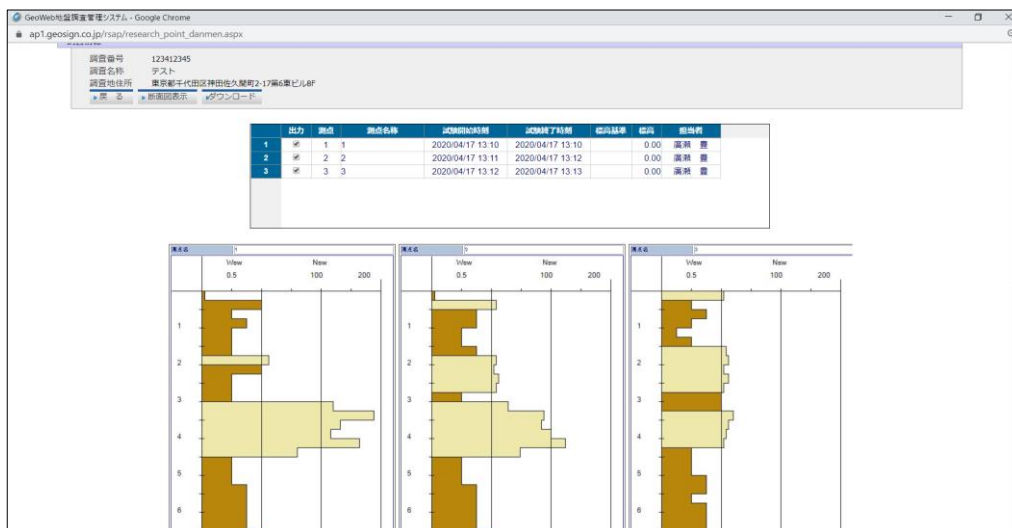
GeoWeb地盤調査管理システム - Google Chrome

ap1.geosign.co.jp/rsap/research_point_danmen.aspx

調査番号 123412345
調査名称 テスト
調査地住所 東京都千代田区神田佐久間町2-17第6東ビル8F

戻る 断面図表示 ダウンロード

| | 出力 | 測点 | 測点名称 | 試験開始時刻 | 試験終了時刻 | 標高基準 | 標高 | 担当者 |
|---|---|---|---|---|---|---|---|---|
| 1 | ✔ | 1 | 1 | 2020/04/17 13:10 | 2020/04/17 13:10 | | 0.00 | 滿瀬 豊 |
| 2 | ✔ | 2 | 2 | 2020/04/17 13:11 | 2020/04/17 13:12 | | 0.00 | 滿瀬 豊 |
| 3 | ✔ | 3 | 3 | 2020/04/17 13:12 | 2020/04/17 13:13 | | 0.00 | 滿瀬 豊 |

測点名 1
Wsw Nsw
0.5 100 200
1
2
3
4
5
6

測点名 2
Wsw Nsw
0.5 100 200
1
2
3
4
5
6

測点名 3
Wsw Nsw
0.5 100 200
1
2
3
4
5
6